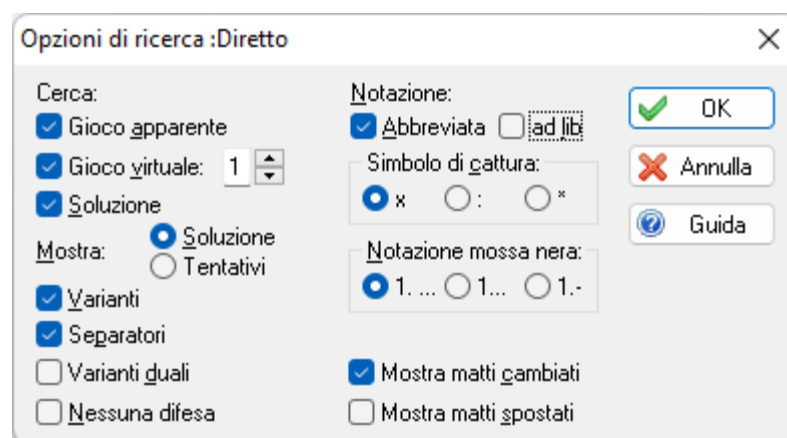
Opzioni di ricerca :Diretto

Cerca:
Gioco apparente
Gioco virtuale: 1
Soluzione
Mostra: Soluzione
Tentativi
Varianti
Separatori
Varianti duali
Nessuna difesa

Notazione:
Abbreviata
ad lib
Simbolo di cattura:
x
:
*
Notazione mossa nera:
1. ...
1...
1.-
Mostra matti cambiati
Mostra matti spostati

OK
Annulla
Guida